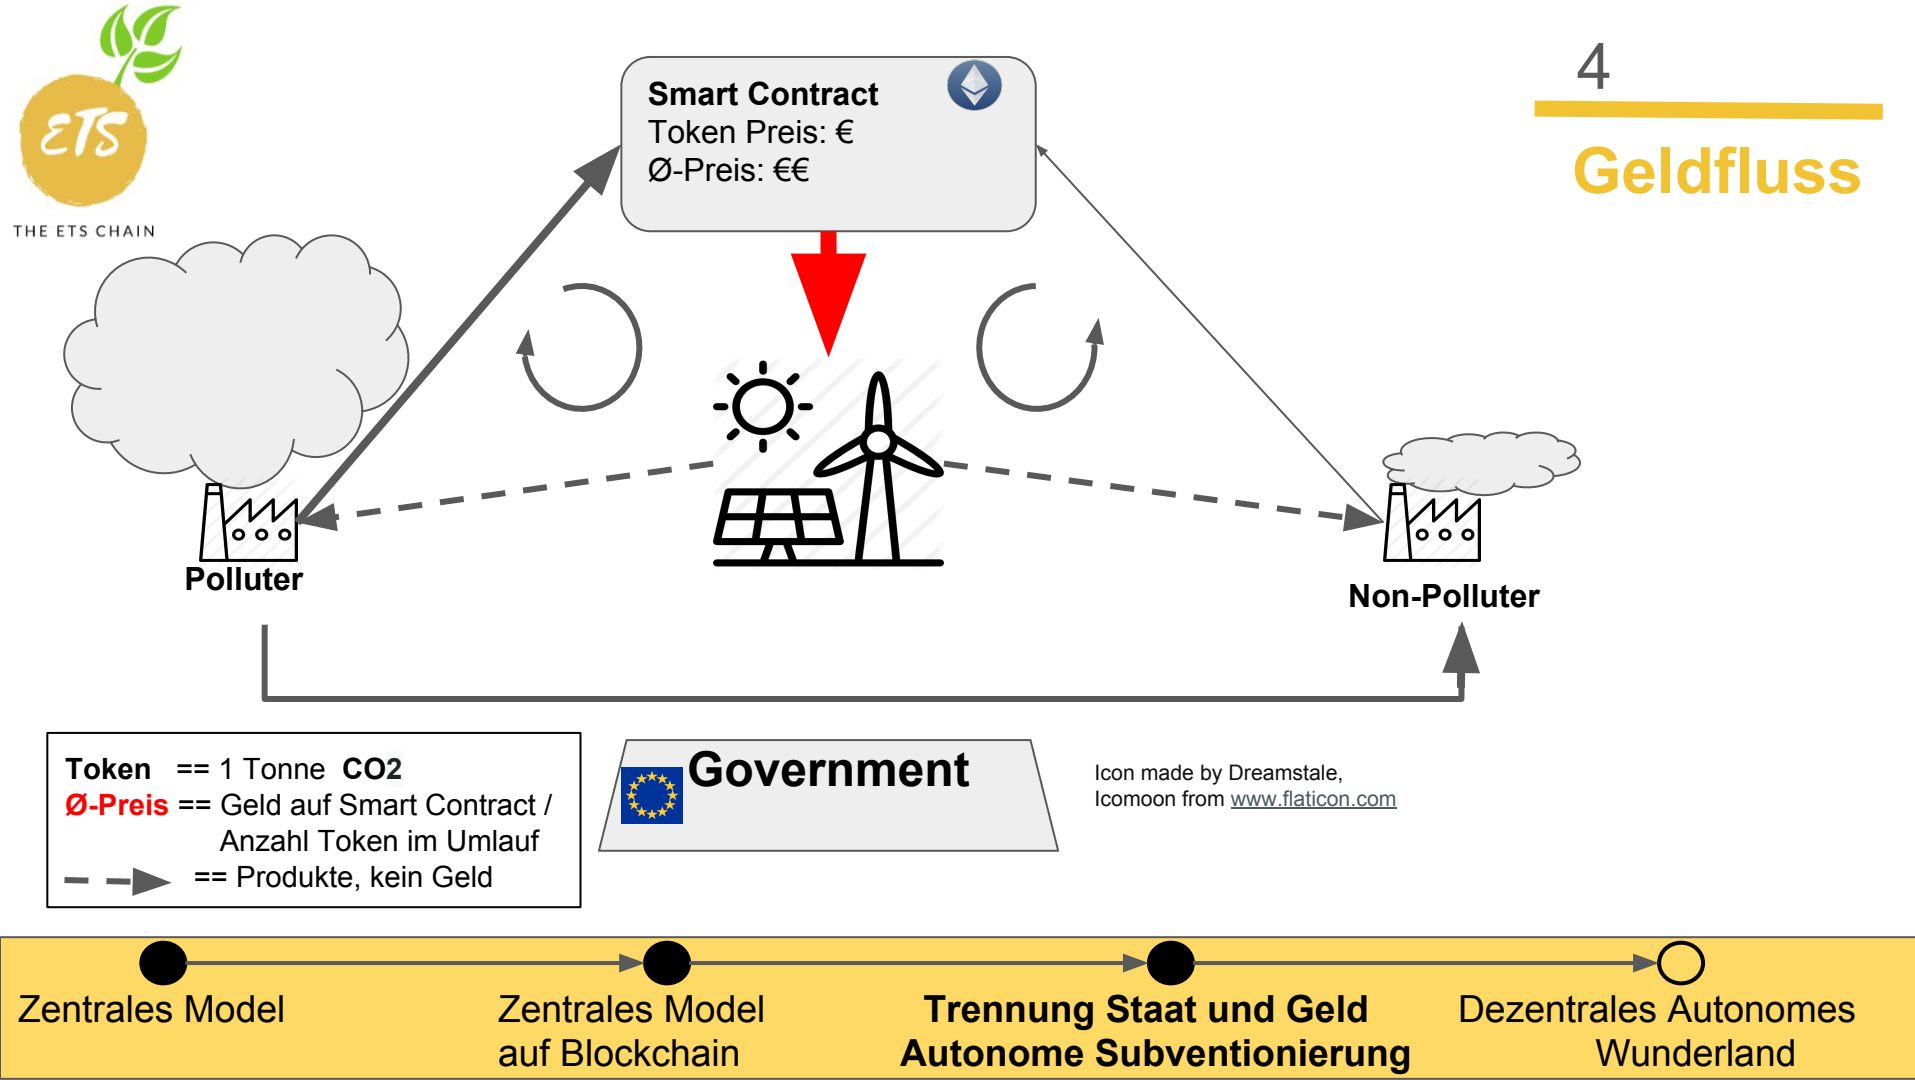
ETS
THE ETS CHAIN

4

Geldfluss

Smart Contract
Token Preis: €
Ø-Preis: €€

Polluter

Non-Polluter

Token == 1 Tonne CO2
Ø-Preis == Geld auf Smart Contract / Anzahl Token im Umlauf
== Produkte, kein Geld

Government

Icon made by Dreamstale, Icomoon from www.flaticon.com

Zentrales Model

Zentrales Model auf Blockchain

Trennung Staat und Geld Autonome Subventionierung

Dezentrales Autonomes Wunderland